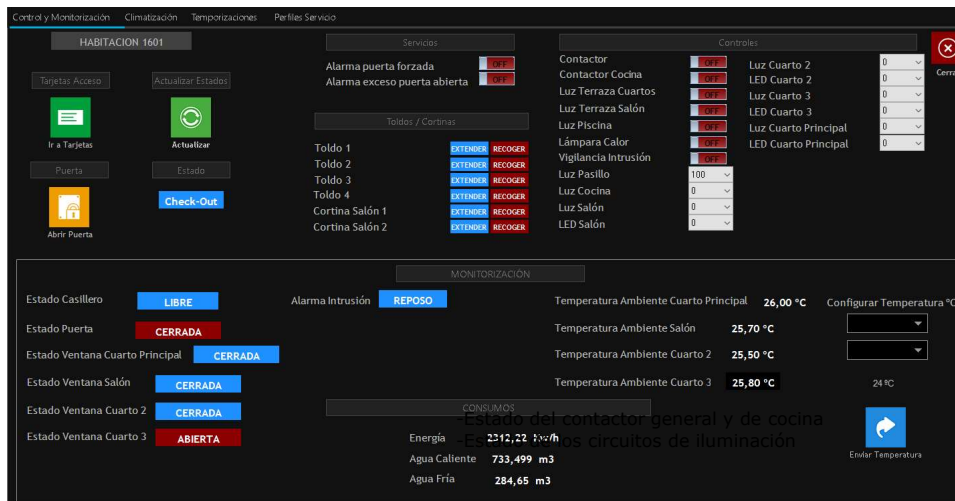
Control y Monitorización   Climatización   Temporizaciones   Perfiles Servicio

HABITACION 1601

Tarjetas Acceso   Actualizar Estados

Ir a Tarjetas   Actualizar

Puerta   Estado

Check-Out

Abrir Puerta

Servicios

Alarma puerta forzada OFF
Alarma exceso puerta abierta OFF

Toldos / Cortinas

Toldo 1 EXTENDER RECOGER
Toldo 2 EXTENDER RECOGER
Toldo 3 EXTENDER RECOGER
Toldo 4 EXTENDER RECOGER
Cortina Salón 1 EXTENDER RECOGER
Cortina Salón 2 EXTENDER RECOGER

Controles

Contactor OFF
Contactor Cocina OFF
Luz Terraza Cuartos OFF
Luz Terraza Salón OFF
Luz Piscina OFF
Lámpara Calor OFF
Vigilancia Intrusión OFF
Luz Pasillo 100
Luz Cocina 0
Luz Salón 0
LED Salón 0

Luz Cuarto 2 0
LED Cuarto 2 0
Luz Cuarto 3 0
LED Cuarto 3 0
Luz Cuarto Principal 0
LED Cuarto Principal 0

Cerra

MONITORIZACIÓN

Estado Casillero LIBRE
Alarma Intrusión REPOSO
Estado Puerta CERRADA
Estado Ventana Cuarto Principal CERRADA
Estado Ventana Salón CERRADA
Estado Ventana Cuarto 2 CERRADA
Estado Ventana Cuarto 3 ABIERTA

Temperatura Ambiente Cuarto Principal 26,00 °C
Temperatura Ambiente Salón 25,70 °C
Temperatura Ambiente Cuarto 2 25,50 °C
Temperatura Ambiente Cuarto 3 25,80 °C

Configurar Temperatura °C

24 ºC

Enviar Temperatura

CONSUMOS

-Estado del contactor general y de cocina
-Estado de los circuitos de iluminación

Energía 2312,22 kw/h
Agua Caliente 733,499 m3
Agua Fría 284,65 m3